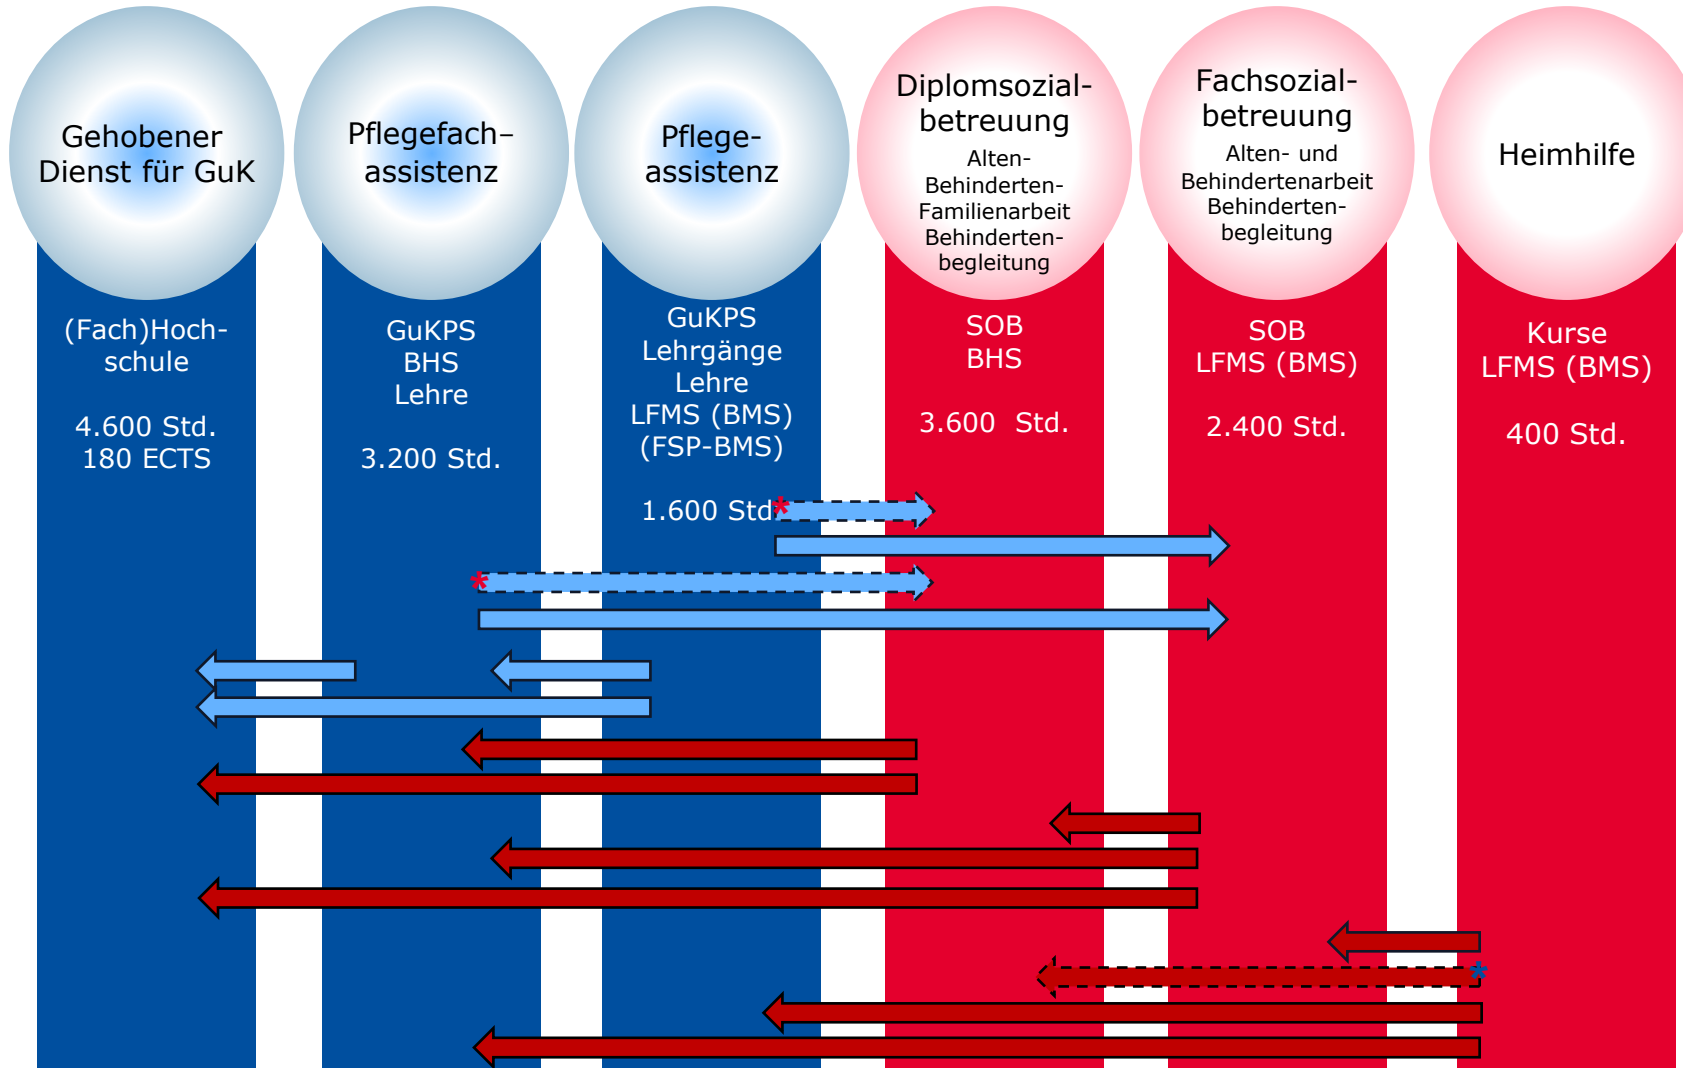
Gehobener Dienst für GuK

Pflegefach-assistenz

Pflege-assistenz

Diplomsozial-betreuung
Alten-
Behinderten-
Familienarbeit
Behinderten-begleitung

Fachsozial-betreuung
Alten- und
Behindertenarbeit
Behinderten-begleitung

Heimhilfe

(Fach)Hoch-schule

4.600 Std.
180 ECTS

GuKPS
BHS
Lehre

3.200 Std.

GuKPS
Lehrgänge
Lehre
LFMS (BMS)
(FSP-BMS)

1.600 Std*

SOB
BHS

3.600 Std.

SOB
LFMS (BMS)

2.400 Std.

Kurse
LFMS (BMS)

400 Std.

*

*